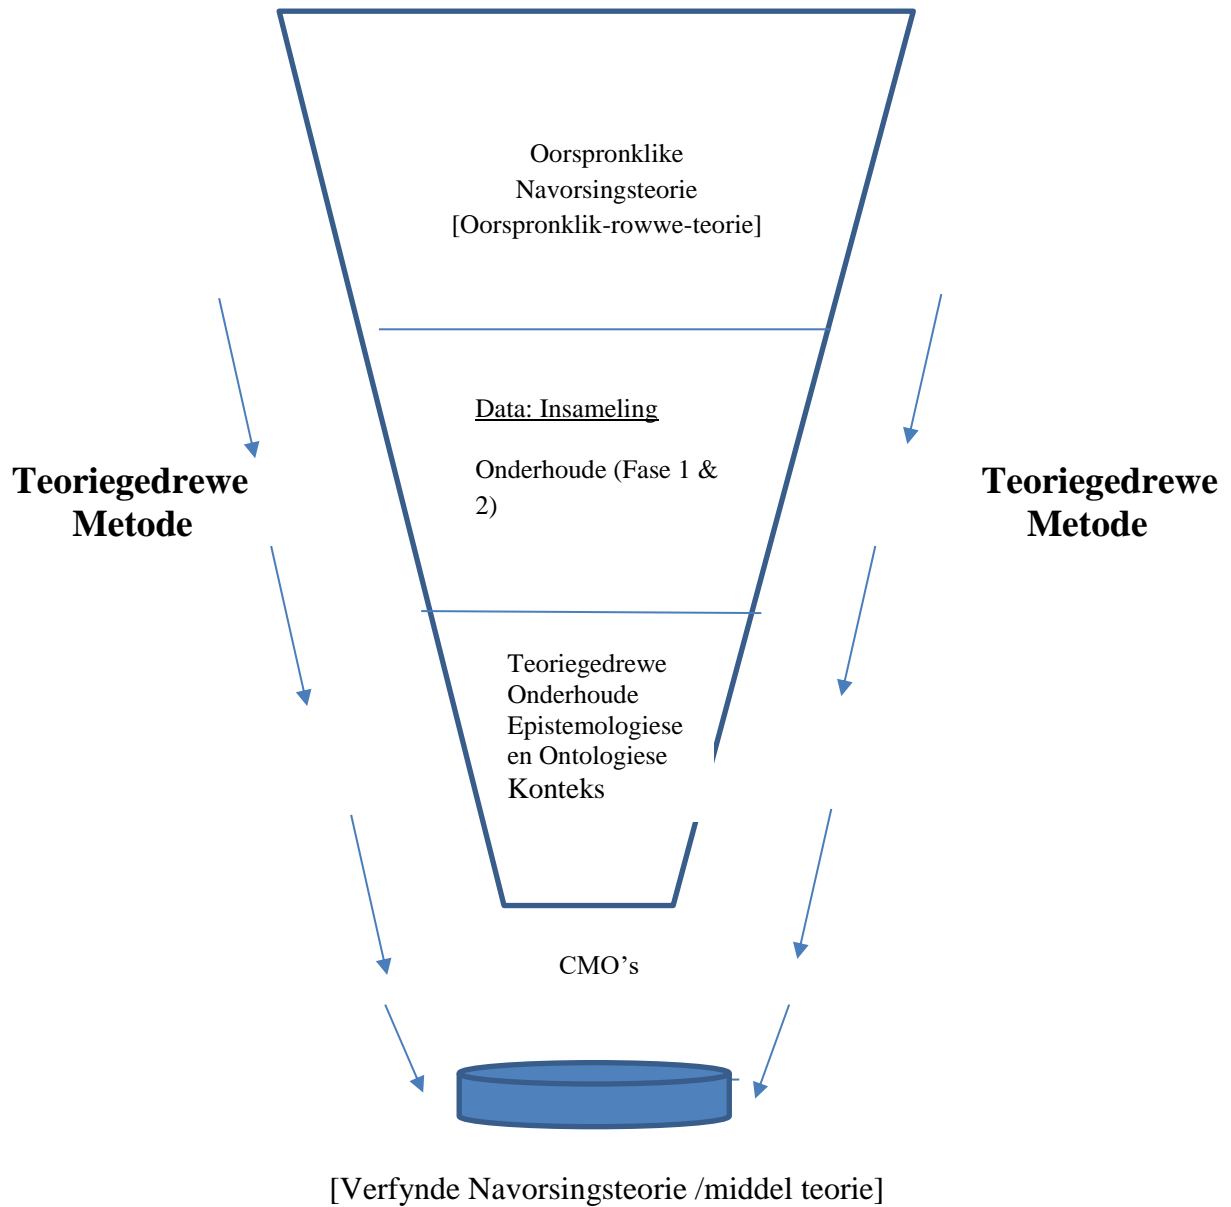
Oorspronklike Navorsingsteorie [Oorspronklik-rowwe-teorie]

Teoriegedrewe Metode

Data: Insameling

Onderhoude (Fase 1 & 2)

Teoriegedrewe Metode

Teoriegedrewe Onderhoude Epistemologiese en Ontologiese Konteks

CMO’s

[Verfynde Navorsingsteorie /middel teorie]